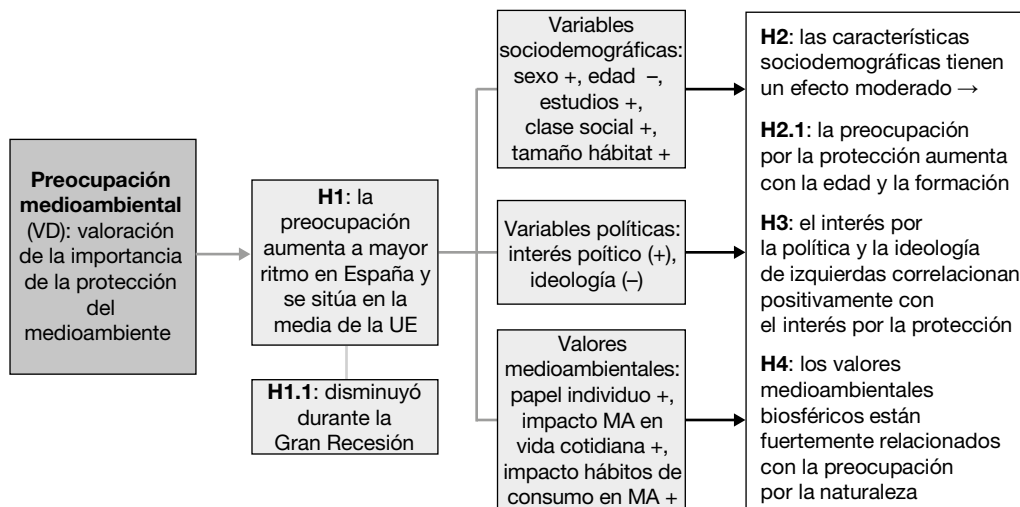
**Preocupación medioambiental** (VD): valoración de la importancia de la protección del medioambiente

**H1**: la preocupación aumenta a mayor ritmo en España y se sitúa en la media de la UE

**H1.1**: disminuyó durante la Gran Recesión

Variables sociodemográficas: sexo +, edad −, estudios +, clase social +, tamaño hábitat +

Variables políticas: interés poítico (+), ideología (–)

Valores medioambientales: papel individuo +, impacto MA en vida cotidiana +, impacto hábitos de consumo en MA +

**H2**: las características sociodemográficas tienen un efecto moderado →

**H2.1**: la preocupación por la protección aumenta con la edad y la formación

**H3**: el interés por la política y la ideología de izquierdas correlacionan positivamente con el interés por la protección

**H4**: los valores medioambientales biosféricos están fuertemente relacionados con la preocupación por la naturaleza